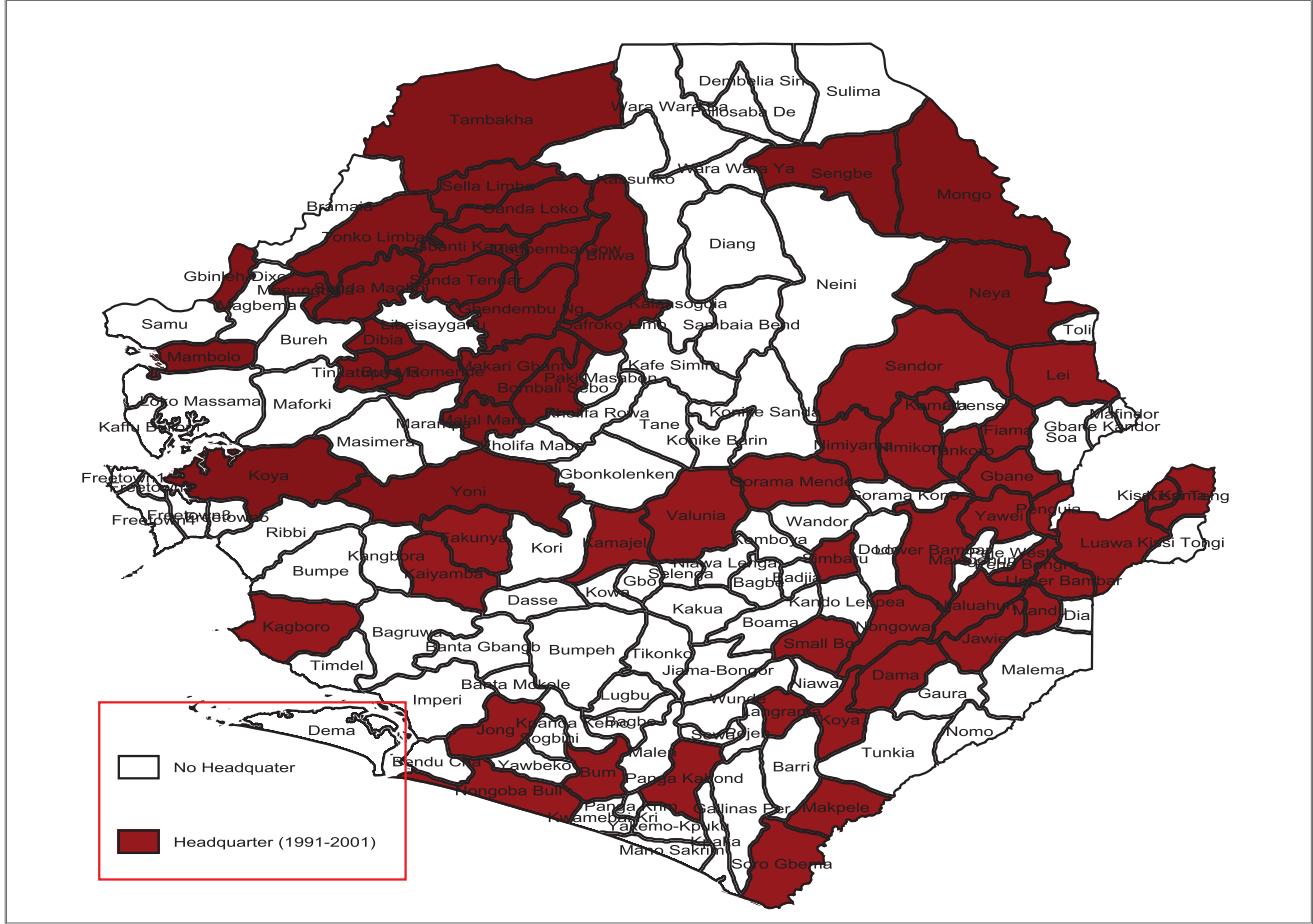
Dembelia Sin
Sulima
Wara Wara
Folosaba De
Tambakha
Wara Wara Ya
Kasunko
Sengbe
Sella Limba
Mongo
Bramaia
Sanda Loko
Diang
Tonko Limba
Santi Kama
Sembe Gow
Biriwa
Neini
Gbinleh Dixon
Sanda Tenda
Masungbala Magbai
Neya
Magbema
Gbendembu Ng
Kalansogoia
Samu
Safroko Limb
Sambaia Bend
Toli
Bureh
Libeisaygar
Dibia
Sandor
Mambolo
Kafe Simira
Lei
Makari Gbanti
Tinkatupa Bom
Romende
Bombali Sebo
Paki Masabon
Malindor
Loko Massama
Maforki
Kamara
Bense
Gbane Kandor
Kholifa Rowa
Konike Sanda
Kaffu Bullom
Marampa
Tane
Fiama
Masimera
Jaiai Mara
Soa
Nimiyama
Konike Barin
Nimikoro
Kholifa Mabe
Tankoro
Freetown 1
Gbonkolenken
Koya
Gorama Mende
Gbane
Freetown 2
Yoni
Gorama Kono
Kissi Kama
Teng
Freetown 3
Penguia
Freetown 4
Yawei
Ribbi
Valunia
Wandor
Luawa
Kissi Tongi
Kakunya
Kamaje
Kori
Komboya
Lower Bambara
Kangbora
Malegohun
Bengre
Kaiyamba
Niawa Lenga
Simbaru
Dodo
Pele West
Bumpe
Selenga
Bagbo
Badjia
Upper Bambara
Dasse
Gbo
Kowa
Kando Leppea
Kagboro
Kakua
Mandu
Dia
Bagruwa
Boama
Nongowa
Maluahun
Banta Gbangb
Bumpeh
Small Bo
Timdel
Tikonko
Jawie
Jiama-Bongor
Malema
Dama
Banta Mokele
Niawa
Imperi
Lugbu
Gaura
Wunde
Dema
Kpanda Kemo
Baoma
Jong
Sogbini
Bagbe
Langrama
Koya
Nomo
Malen
Sowa
Pejeh
No Headquater
Bendu Cha
Yawbeko
Tunkia
Bum
Panga Kabond
Barri
Nongoba Bull
Panga Krim
Makpele
Gallinas Per
Kwamebai Kri
Yakemo-Kpuku
Kpaka
Headquarter (1991-2001)
Mano Sakrim
Soro Gbema